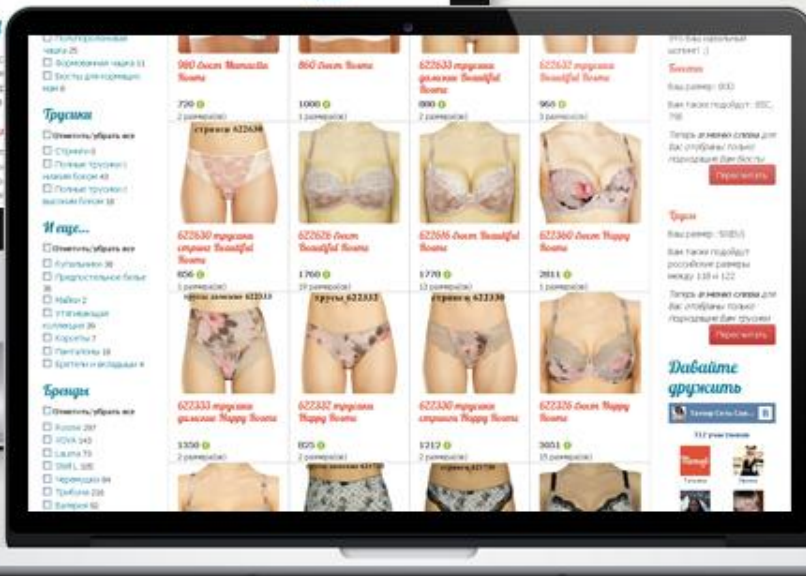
Поролоновая чашка 25
Формованная чашка 11
Бюсты для кормящих мам 8

Трусики
Отметить/убрать все
Стринги 8
Полные трусики с низким боком 40
Полные трусики с высоким боком 18

И еще...
Отметить/убрать все
Купальники 36
Предпостельное белье 36
Майки 2
Утягивающая коллекция 39
Корсеты 7
Пантолоны 18
Бретели и вкладыши 4

Бренды
Отметить/убрать все
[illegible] 287
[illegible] 143
Lauma 70
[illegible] 105
Черемушки 84
Триумф 226
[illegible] 50

980 бюст Mamaella Rosme
720
2 размер(ов)

860 бюст Rosme
1000
1 размер(ов)

622633 трусики длинные Beautiful Rosme
880
2 размер(ов)

622632 бюст Beautiful Rosme
960
3 размер(ов)

стринги 622630
622630 трусики стринги Beautiful Rosme
656
2 размер(ов)

622626 бюст Beautiful Rosme
1760
10 размер(ов)

622616 бюст Beautiful Rosme
1770
13 размер(ов)

622360 бюст Happy Rosme
2811
1 размер(ов)

трусы длинные 622333
622333 трусики длинные Happy Rosme
1350
2 размер(ов)

трусы 622332
622332 трусики Happy Rosme
825
2 размер(ов)

стринги 622330
622330 трусики стринги Happy Rosme
1212
2 размер(ов)

622326 бюст Happy Rosme
3651
15 размер(ов)

Это был идеальный момент ;)

Бюстик
Ваш размер: 80D
Вам также подойдет: 85C, 75E
Теперь в меню слева для Вас отобраны только подходящие Вам бюсты
Пересчитать

Трусы
Ваш размер: 50(EU)
Вам также подойдет российские размеры между 118 и 122
Теперь в меню слева для Вас отобраны только подходящие Вам трусики
Пересчитать

Давайте дружить
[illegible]
712 участников